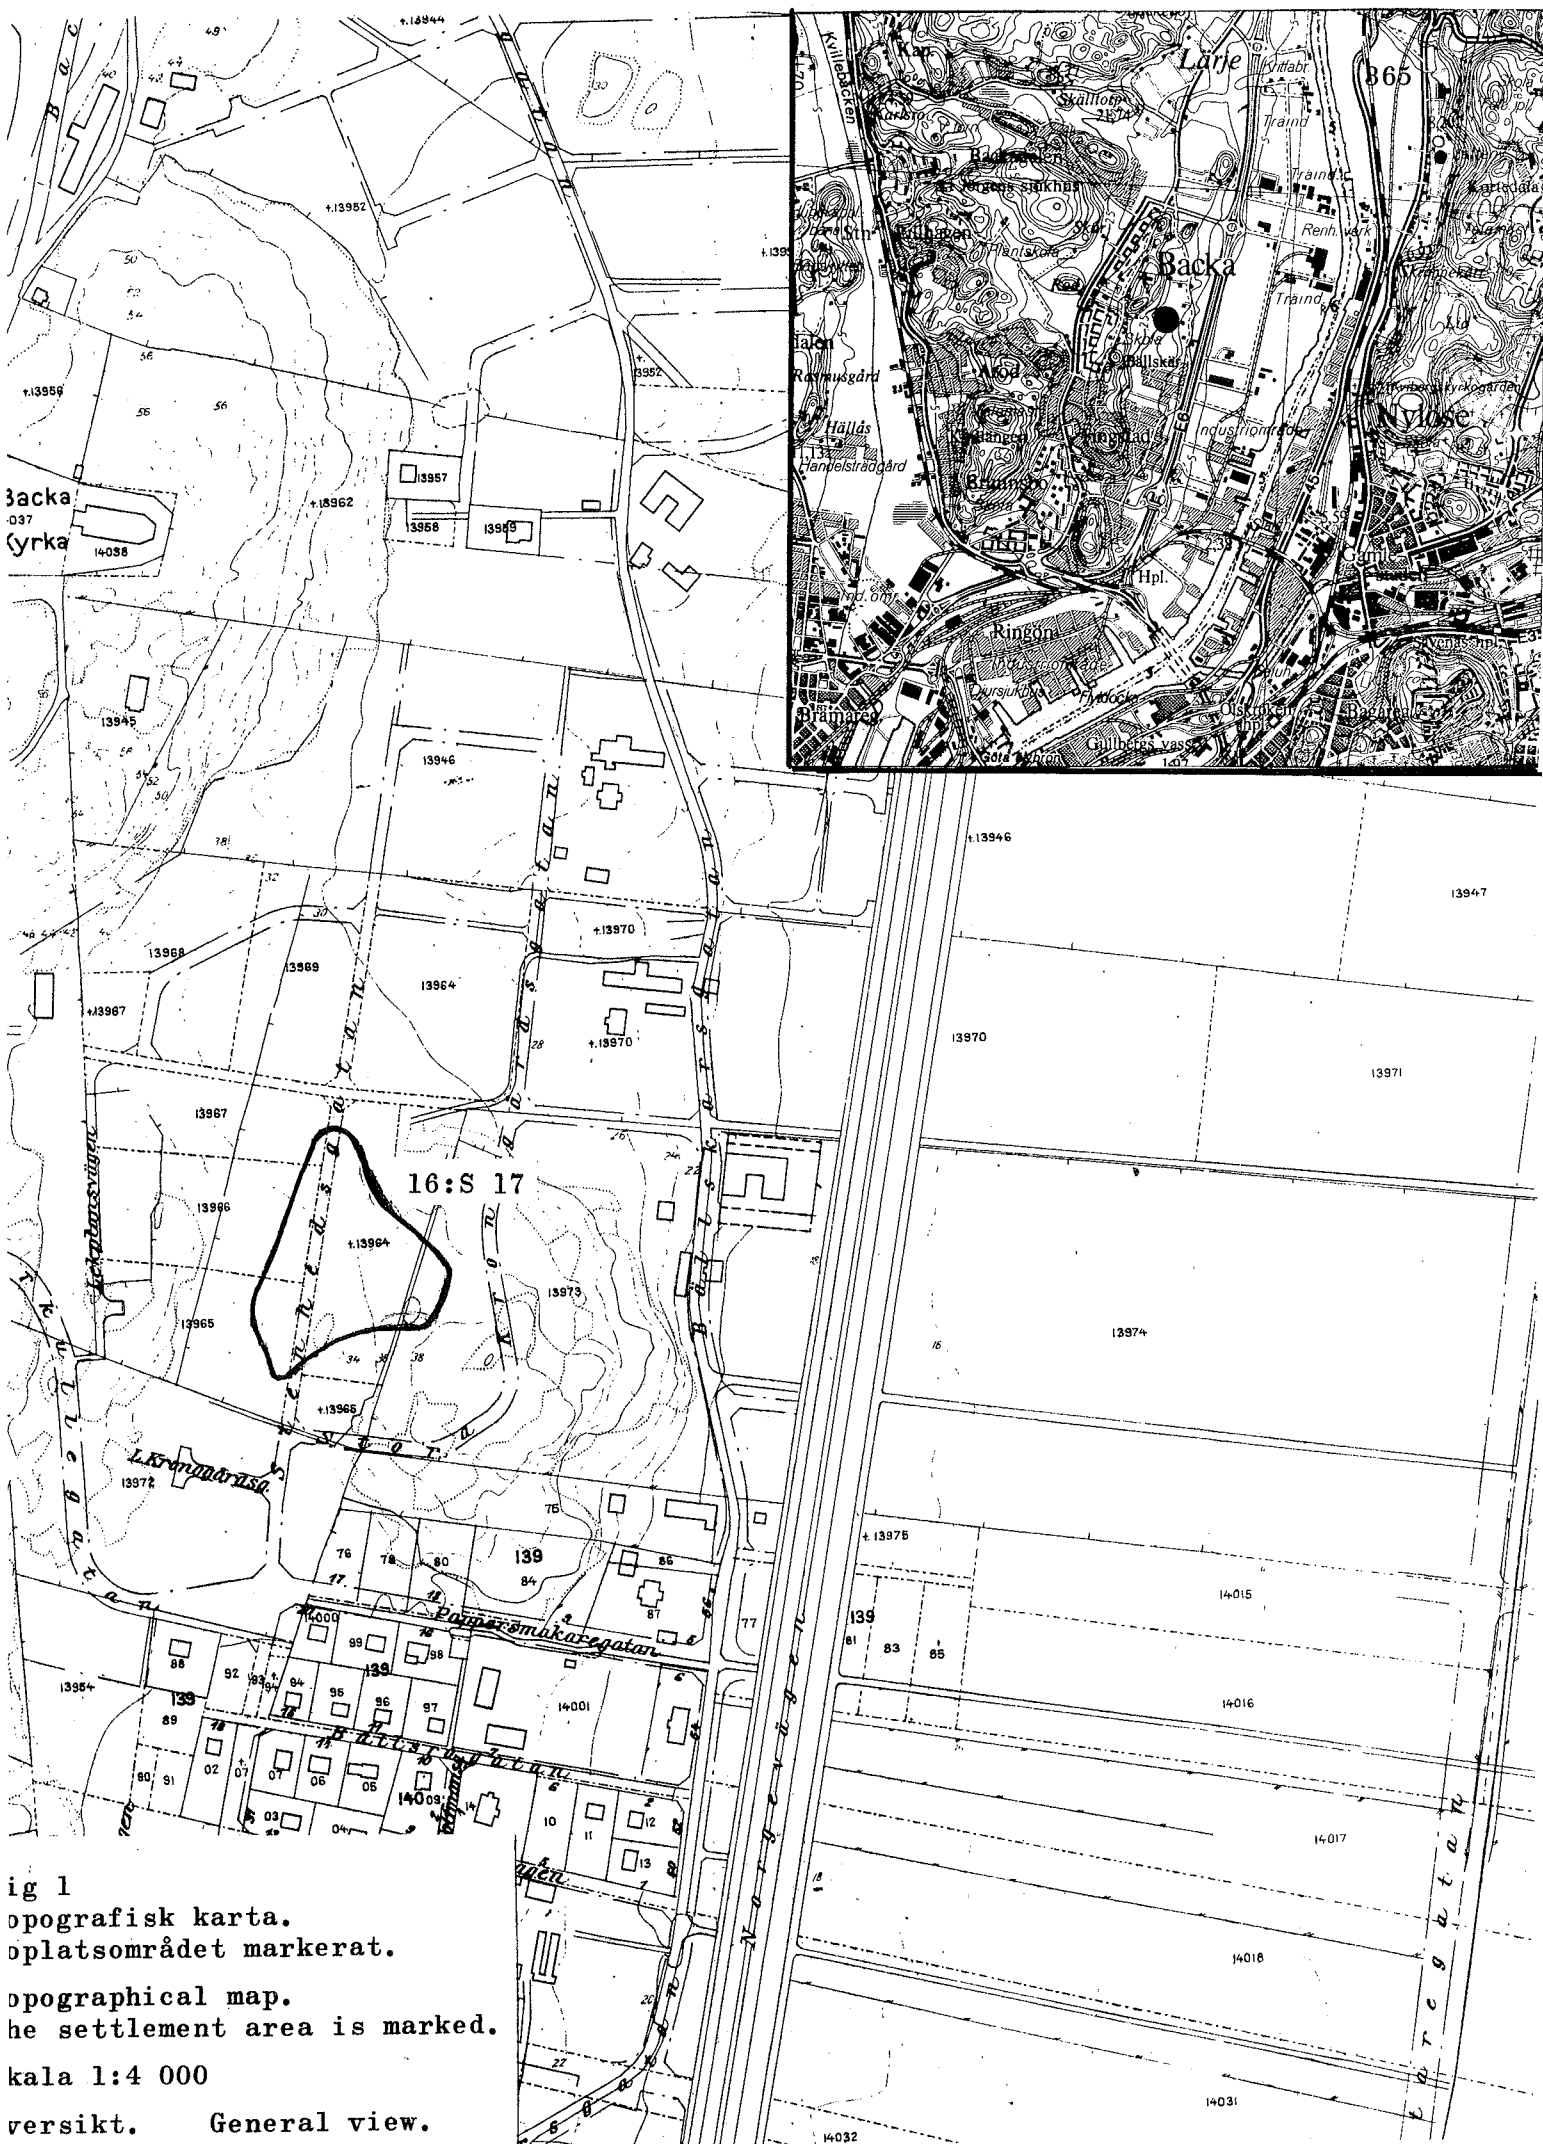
16:S 17

ig 1
opografisk karta.
oplatsområdet markerat.

opographical map.
he settlement area is marked.

kala 1:4 000

versikt. General view.

Backa
Kyrka
14038
13957
13958
13959
+.13962
+.13956
+.13952
+.13944
13945
13946
+.13946
13947
13968
13969
13964
+.13970
+.13970
+.13967
13967
13966
+.13964
13965
13973
+.13966
13972
13970
13971
13974
+.13975
14015
14016
14017
14018
14031
14032
14001
139
139
139
139
140
Pomparsmakaregatan
Norgevägen
L.Kronogårdsg.
Kyrkogårdsvägen

Lärje
365
Kvillebäcken
Backadalen
St Jörgens sjukhus
Backa
Bällskär
Akod
Hällås
Handelsträdgård
Rasmusgård
Ringön
Brämaregården
Nylöse
Gamlestaden
Gullbergs vass
Hpl.
Industriområde
Kärra
Olskroken
Bagaregården
Traind
Renh. verk